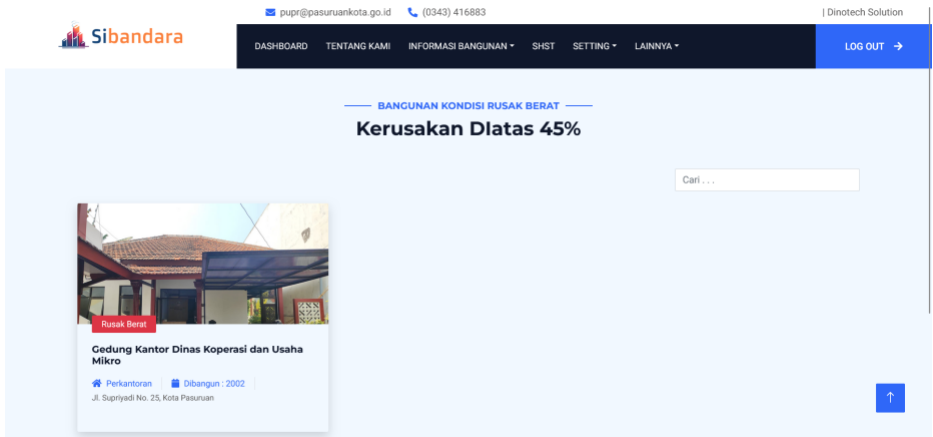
pupr@pasuruankota.go.id (0343) 416883 | Dinotech Solution

Sibandara

DASHBOARD TENTANG KAMI INFORMASI BANGUNAN SHST SETTING LAINNYA LOG OUT

BANGUNAN KONDISI RUSAK BERAT

Kerusakan DIatas 45%

Cari . . .

Rusak Berat

Gedung Kantor Dinas Koperasi dan Usaha Mikro

Perkantoran Dibangun : 2002

Jl. Supriyadi No. 25, Kota Pasuruan